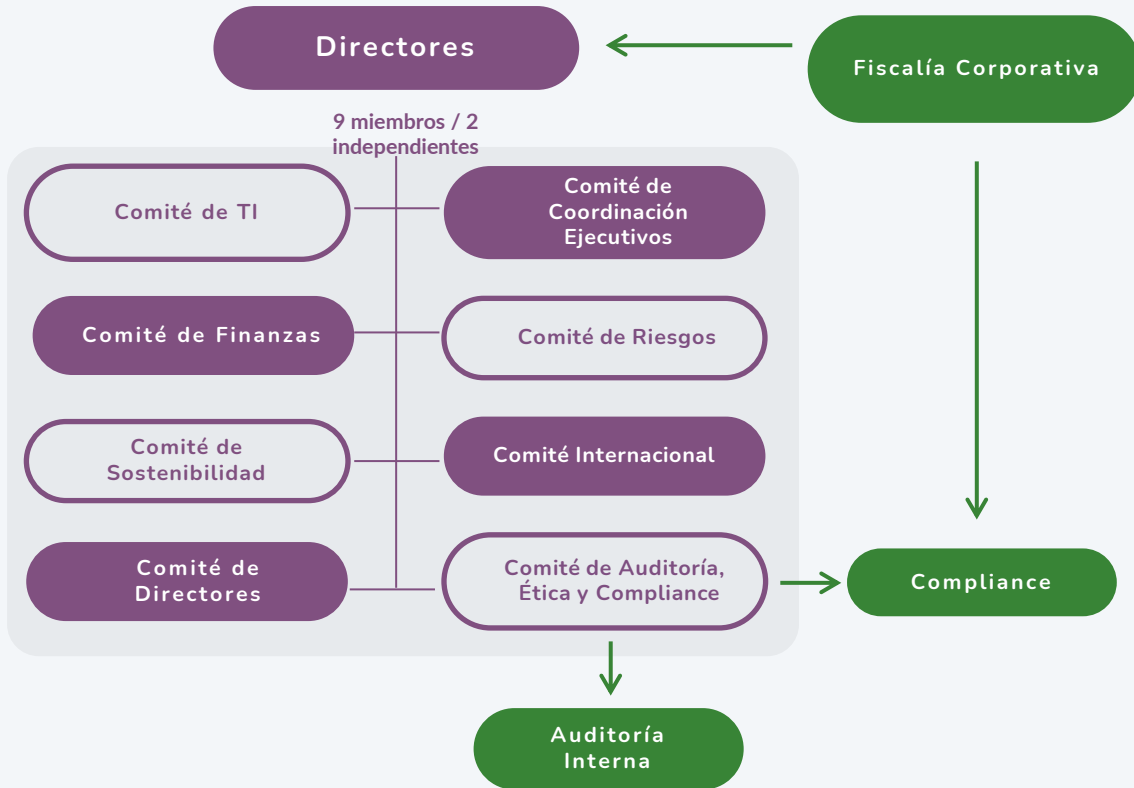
Directores

Fiscalía Corporativa

9 miembros / 2 independientes

Comité de TI

Comité de Coordinación Ejecutivos

Comité de Finanzas

Comité de Riesgos

Comité de Sostenibilidad

Comité Internacional

Comité de Directores

Comité de Auditoría, Ética y Compliance

Compliance

Auditoría Interna